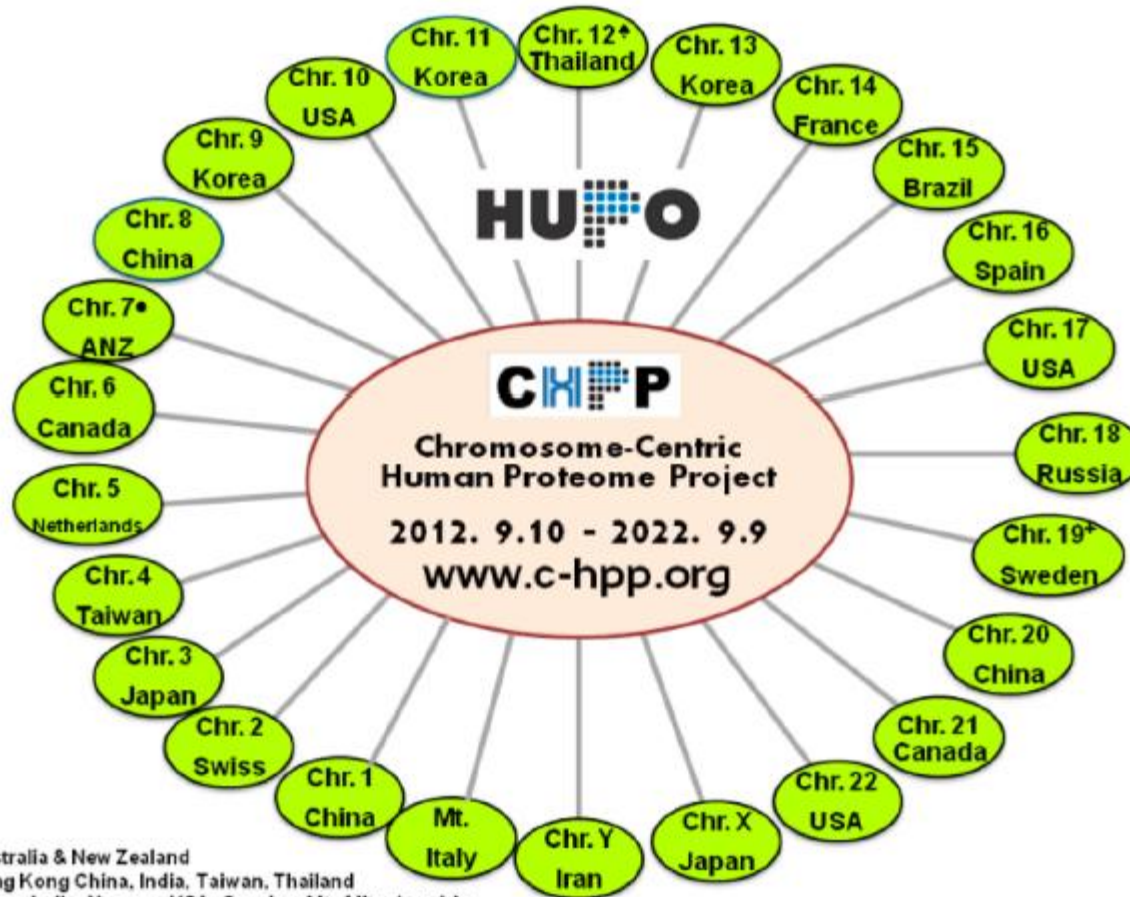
Chr. 11 Korea

Chr. 12♠ Thailand

Chr. 13 Korea

Chr. 10 USA

Chr. 14 France

Chr. 9 Korea

Chr. 15 Brazil

HUPO

Chr. 8 China

Chr. 16 Spain

Chr. 7• ANZ

Chr. 17 USA

Chr. 6 Canada

CHPP

Chromosome-Centric Human Proteome Project

2012. 9.10 - 2022. 9.9

www.c-hpp.org

Chr. 18 Russia

Chr. 5 Netherlands

Chr. 19⁺ Sweden

Chr. 4 Taiwan

Chr. 20 China

Chr. 3 Japan

Chr. 21 Canada

Chr. 2 Swiss

Chr. 22 USA

Chr. 1 China

Mt. Italy

Chr. Y Iran

Chr. X Japan

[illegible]tralia & New Zealand
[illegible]g Kong China, India, Taiwan, Thailand
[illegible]